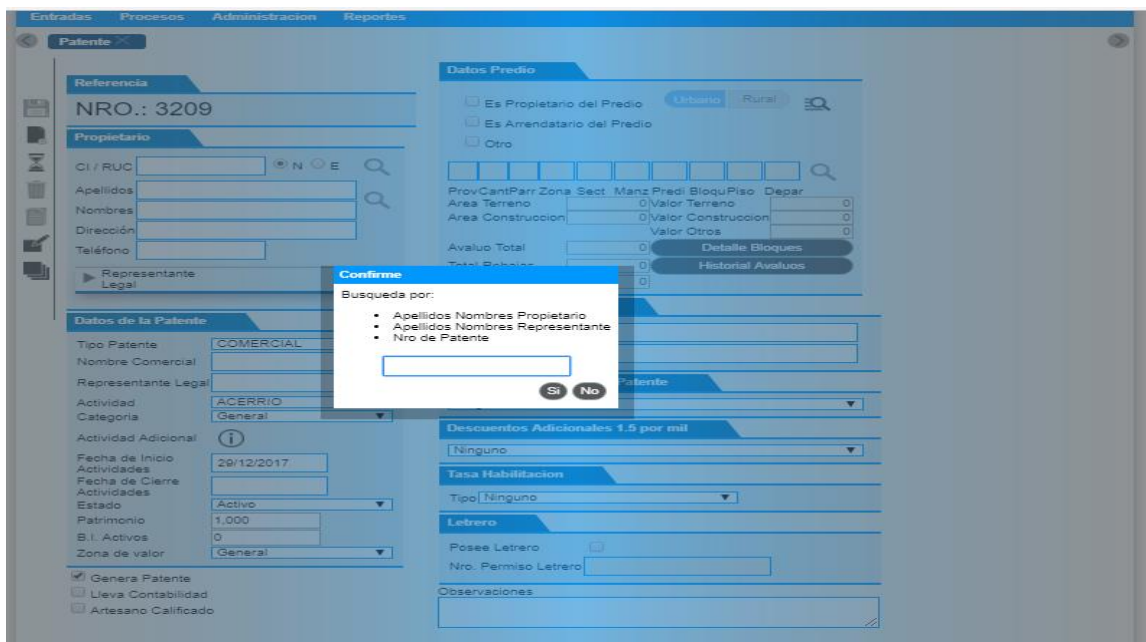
Entradas Procesos Administracion Reportes

Patente

Referencia

NRO.: 3209

Propietario

CI / RUC N E

Apellidos

Nombres

Dirección

Teléfono

Representante Legal

Datos de la Patente

Tipo Patente COMERCIAL

Nombre Comercial

Representante Legal

Actividad ACERRIO

Categoria General

Actividad Adicional

Fecha de Inicio Actividades 29/12/2017

Fecha de Cierre Actividades

Estado Activo

Patrimonio 1,000

B.I. Activos 0

Zona de valor General

Genera Patente

Lleva Contabilidad

Artesano Calificado

Datos Predio

Es Propietario del Predio Urbano Rural

Es Arrendatario del Predio

Otro

Prov Cant Parr Zona Sect Manz Predi Bloqu Piso Depar

Area Terreno 0 Valor Terreno 0

Area Construccion 0 Valor Construccion 0

Valor Otros 0

Avaluo Total 0 Detalle Bloques

Total Rebajas 0 Historial Avaluos

0

Patente

Descuentos Adicionales 1.5 por mil

Ninguno

Tasa Habilitacion

Tipo Ninguno

Letrero

Posee Letrero

Nro. Permiso Letrero

Observaciones

Confirme

Busqueda por:

• Apellidos Nombres Propietario
• Apellidos Nombres Representante
• Nro de Patente

Si No